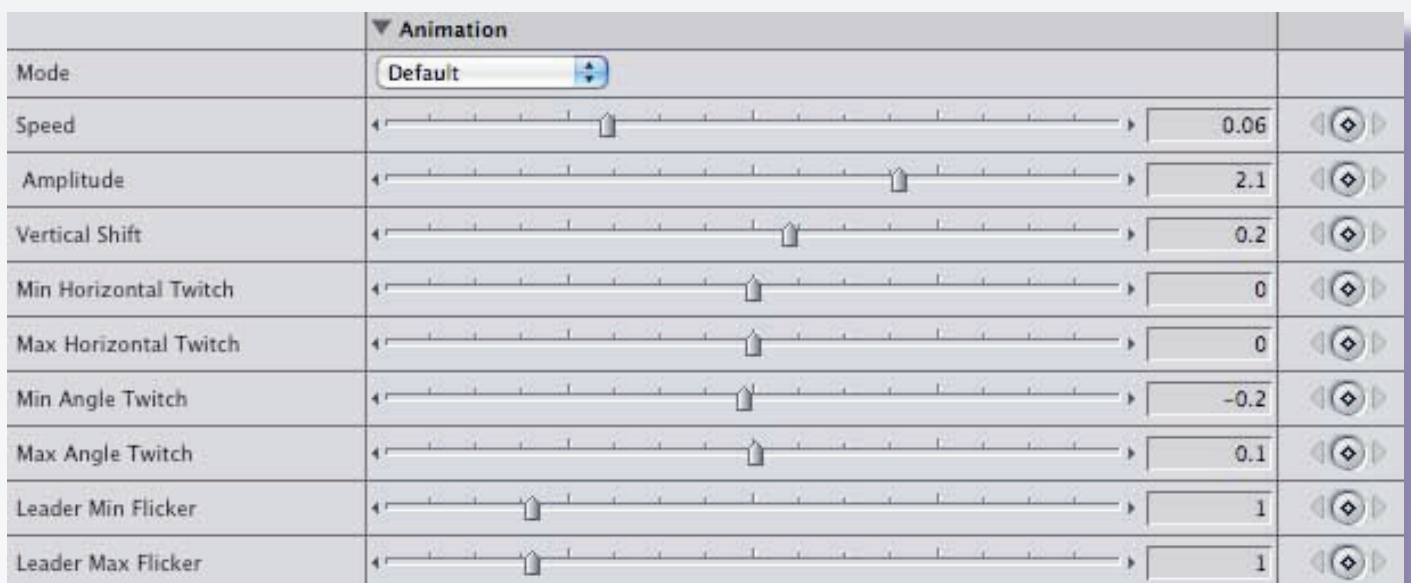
Animation

Mode Default

Speed 0.06

Amplitude 2.1

Vertical Shift 0.2

Min Horizontal Twitch 0

Max Horizontal Twitch 0

Min Angle Twitch -0.2

Max Angle Twitch 0.1

Leader Min Flicker 1

Leader Max Flicker 1